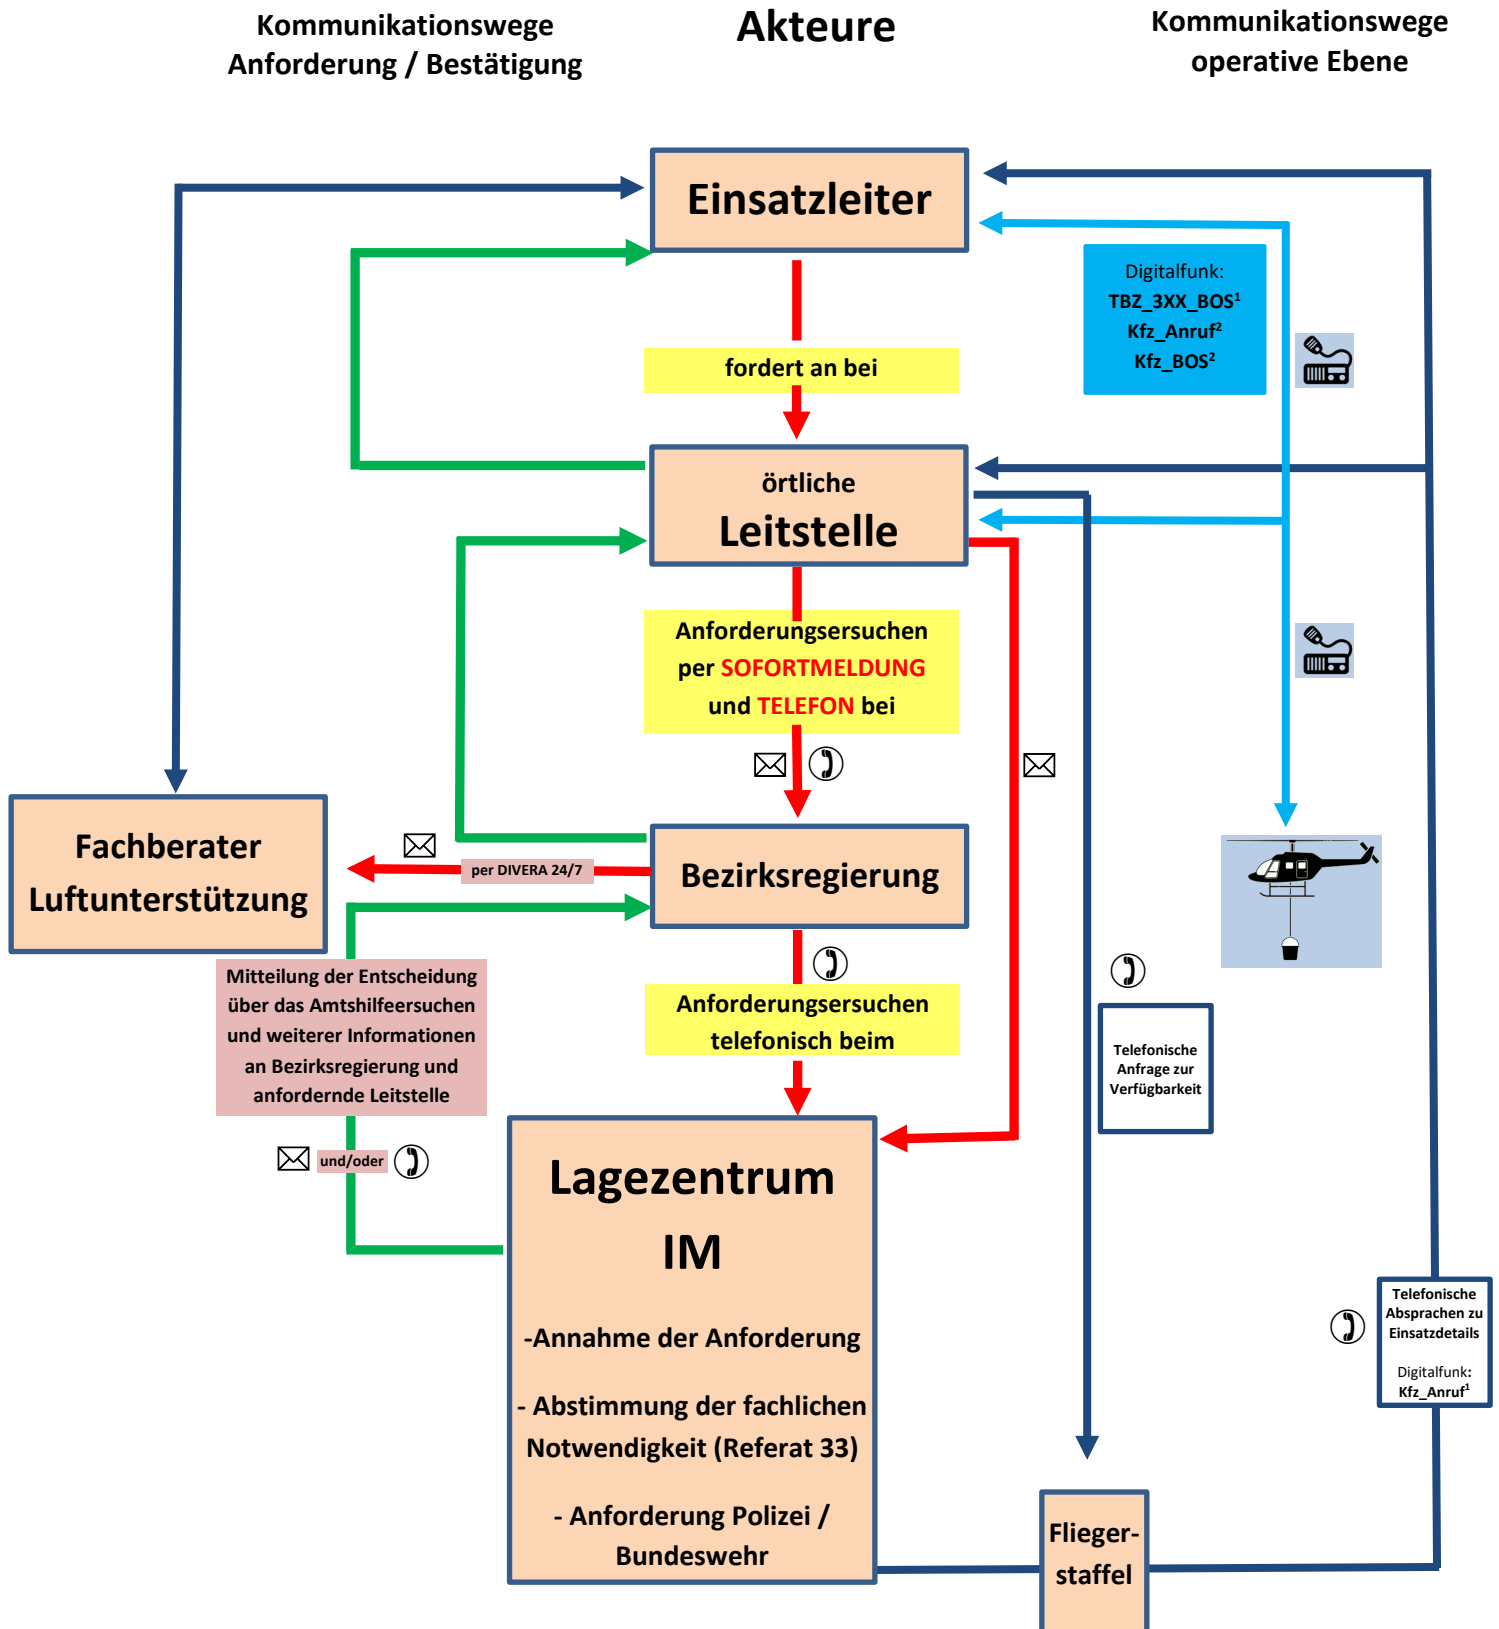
Kommunikationswege Anforderung / Bestätigung

Akteure

Kommunikationswege operative Ebene

Einsatzleiter

Digitalfunk:
TBZ_3XX_BOS$^1$
Kfz_Anruf$^2$
Kfz_BOS$^2$

fordert an bei

örtliche
Leitstelle

Anforderungsersuchen per SOFORTMELDUNG und TELEFON bei

Fachberater Luftunterstützung

per DIVERA 24/7

Bezirksregierung

Mitteilung der Entscheidung über das Amtshilfeersuchen und weiterer Informationen an Bezirksregierung und anfordernde Leitstelle

Anforderungsersuchen telefonisch beim

Telefonische Anfrage zur Verfügbarkeit

und/oder

Lagezentrum IM

-Annahme der Anforderung

- Abstimmung der fachlichen Notwendigkeit (Referat 33)

- Anforderung Polizei / Bundeswehr

Telefonische Absprachen zu Einsatzdetails

Digitalfunk:
Kfz_Anruf$^1$

Flieger-staffel